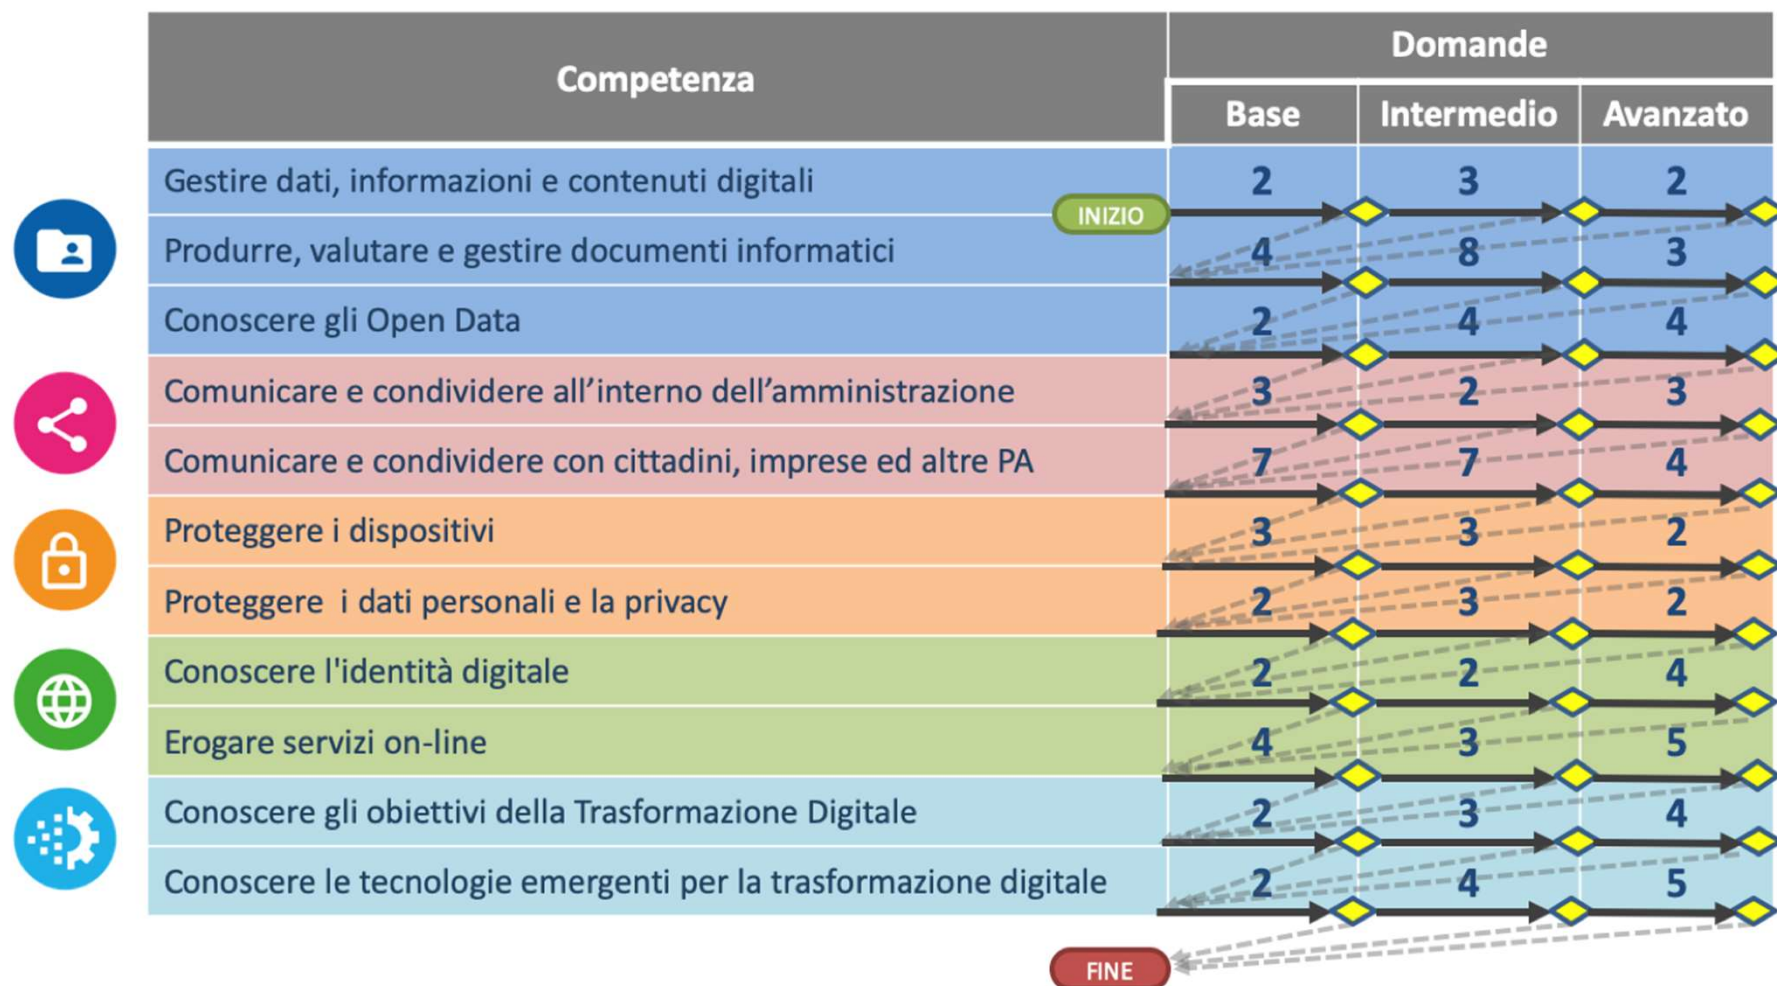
| Competenza | Domande Base | Domande Intermedio | Domande Avanzato |
|---|---|---|---|
| Gestire dati, informazioni e contenuti digitali | 2 | 3 | 2 |
| Produrre, valutare e gestire documenti informatici | 4 | 8 | 3 |
| Conoscere gli Open Data | 2 | 4 | 4 |
| Comunicare e condividere all'interno dell'amministrazione | 3 | 2 | 3 |
| Comunicare e condividere con cittadini, imprese ed altre PA | 7 | 7 | 4 |
| Proteggere i dispositivi | 3 | 3 | 2 |
| Proteggere i dati personali e la privacy | 2 | 3 | 2 |
| Conoscere l'identità digitale | 2 | 2 | 4 |
| Erogare servizi on-line | 4 | 3 | 5 |
| Conoscere gli obiettivi della Trasformazione Digitale | 2 | 3 | 4 |
| Conoscere le tecnologie emergenti per la trasformazione digitale | 2 | 4 | 5 |

INIZIO

FINE